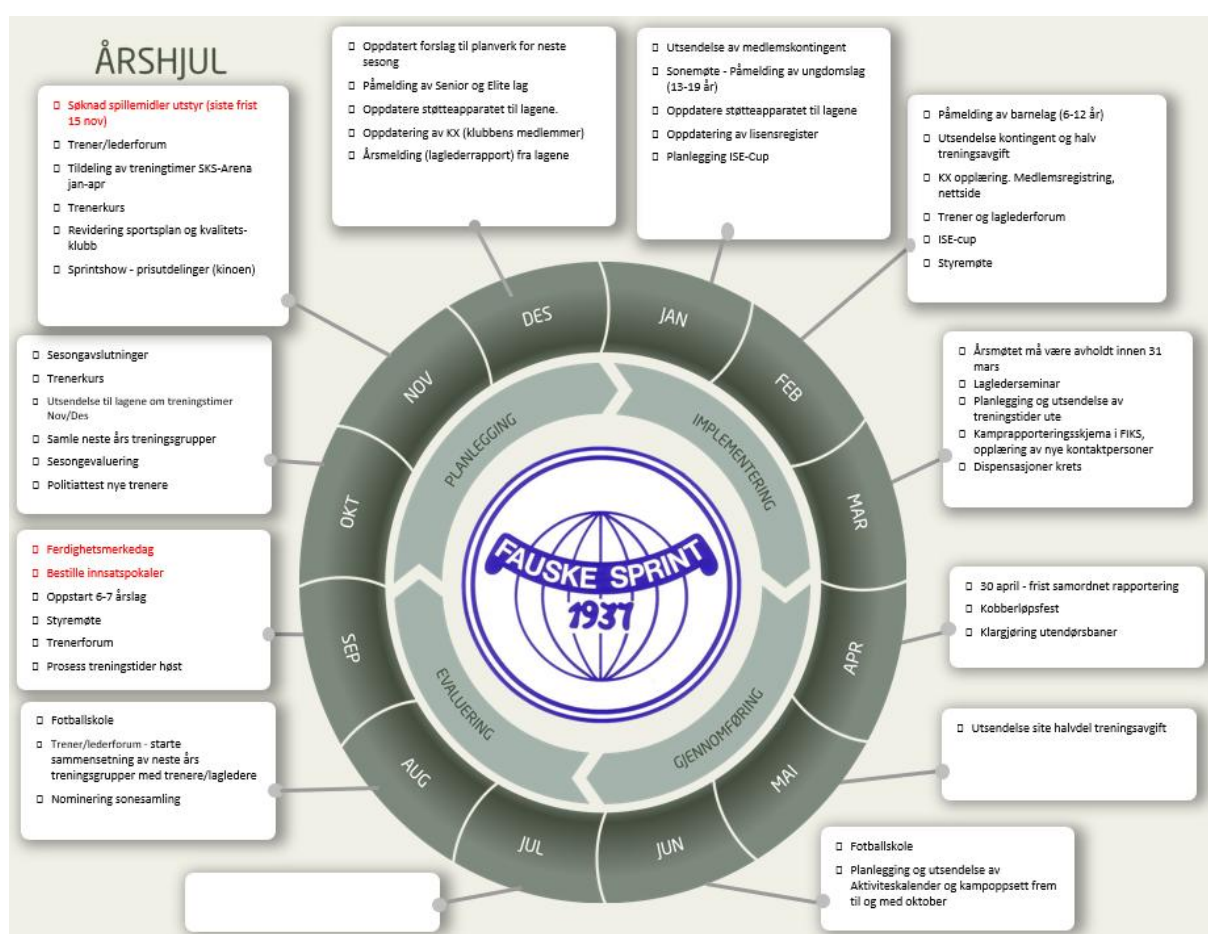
ÅRSHJUL

- Søknad spillemidler utstyr (siste frist 15 nov)
- Trener/lederforum
- Tildeling av treningstimer SKS-Arena jan-apr
- Trenerkurs
- Revidering sportsplan og kvalitetsklubb
- Sprintshow - prisutdelinger (kinoen)

- Oppdatert forslag til planverk for neste sesong
- Påmelding av Senior og Elite lag
- Oppdatere støtteapparatet til lagene.
- Oppdatering av KX (klubbens medlemmer)
- Årsmelding (haglederrapport) fra lagene

- Utsendelse av medlemskontingent
- Sonemøte - Påmelding av ungdomslag (13-19 år)
- Oppdatere støtteapparatet til lagene
- Oppdatering av lisensregister
- Planlegging ISE-Cup

- Påmelding av barnelag (6-12 år)
- Utsendelse kontingent og halv treningsavgift
- KX opplæring. Medlemsregistring, nettside
- Trener og laglederforum
- ISE-cup
- Styremøte

- Sesongavslutninger
- Trenerkurs
- Utsendelse til lagene om treningstimer Nov/Des
- Samle neste års treningsgrupper
- Sesongevaluering
- Politiattest nye trenere

- Årsmøtet må være avholdt innen 31 mars
- Lagledereseminar
- Planlegging og utsendelse av treningstider ute
- Kamprapporteringsskjema i FIKS, opplæring av nye kontaktpersoner
- Dispensasjoner krets

- Ferdighetsmerkedag
- Bestille innsatspokaler
- Oppstart 6-7 årslag
- Styremøte
- Trenerforum
- Prosess treningstider høst

- 30 april - frist samordnet rapportering
- Kobberløpsfest
- Klargjøring utendørsbaner

- Fotballskole
- Trener/lederforum - starte sammensetning av neste års treningsgrupper med trenere/lagledere
- Nominering sonesamling

- Utsendelse site halvdel treningsavgift

- Fotballskole
- Planlegging og utsendelse av Aktiviteskalender og kampoppsett frem til og med oktober

DES JAN FEB MAR APR MAI JUN JUL AUG SEP OKT NOV

PLANLEGGING IMPLEMENTERING GJENNOMFØRING EVALUERING

FAUSKE SPRINT 1937